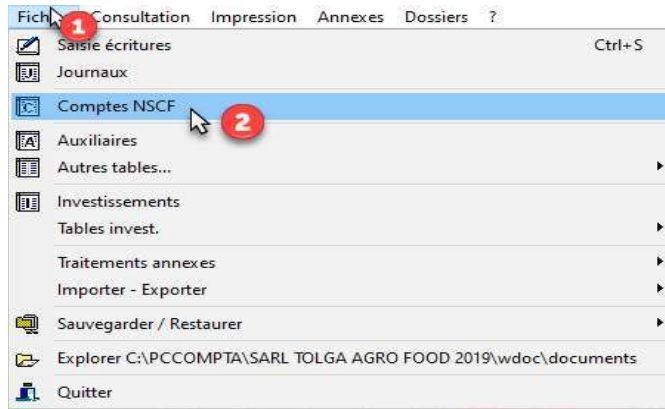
Fich 1 Consultation Impression Annexes Dossiers ?

Saisie écritures Ctrl+S
Journaux
Comptes NSCF 2
Auxiliaires
Autres tables...
Investissements
Tables invest.
Traitements annexes
Importer - Exporter
Sauvegarder / Restaurer
Explorer C:\PCCOMPTA\SARL TOLGA AGRO FOOD 2019\wdoc\documents
Quitter